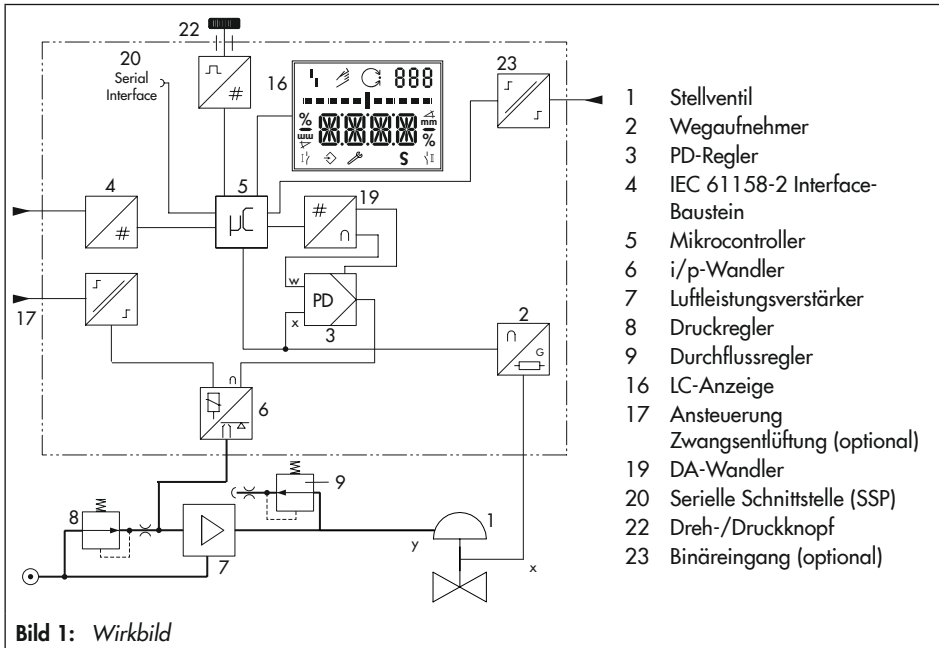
22

20
Serial
Interface

16

888

%

mm
%

S

23

4

#

5

μC

#

19

w

PD

x

3

17

2

G

6

9

8

7

1

y

x

1 Stellventil
2 Wegaufnehmer
3 PD-Regler
4 IEC 61158-2 Interface-Baustein
5 Mikrocontroller
6 i/p-Wandler
7 Luftleistungsverstärker
8 Druckregler
9 Durchflussregler
16 LC-Anzeige
17 Ansteuerung Zwangsentlüftung (optional)
19 DA-Wandler
20 Serielle Schnittstelle (SSP)
22 Dreh-/Druckknopf
23 Binäreingang (optional)

**Bild 1:** *Wirkbild*